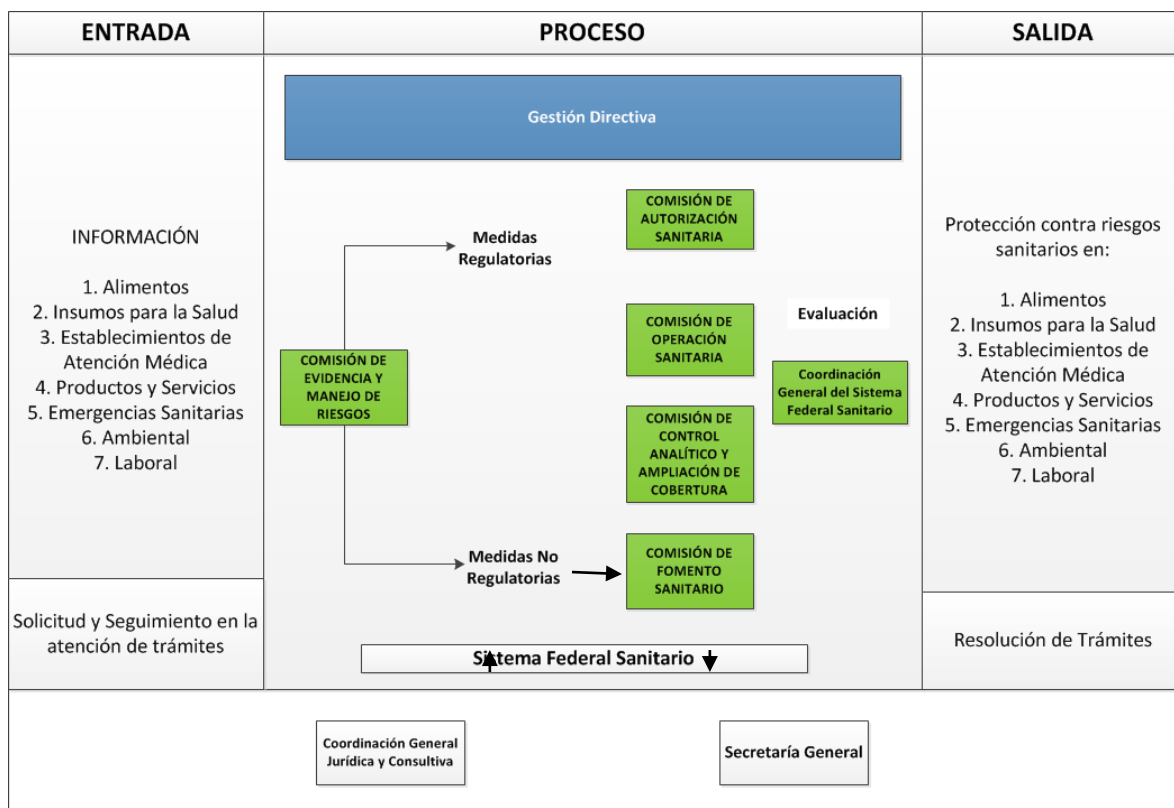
ENTRADA

PROCESO

SALIDA

INFORMACIÓN

1. Alimentos
2. Insumos para la Salud
3. Establecimientos de Atención Médica
4. Productos y Servicios
5. Emergencias Sanitarias
6. Ambiental
7. Laboral

Solicitud y Seguimiento en la atención de trámites

Gestión Directiva

COMISIÓN DE AUTORIZACIÓN SANITARIA

Medidas Regulatorias

COMISIÓN DE OPERACIÓN SANITARIA

Evaluación

COMISIÓN DE EVIDENCIA Y MANEJO DE RIESGOS

Coordinación General del Sistema Federal Sanitario

COMISIÓN DE CONTROL ANALÍTICO Y AMPLIACIÓN DE COBERTURA

Medidas No Regulatorias

COMISIÓN DE FOMENTO SANITARIO

Sistema Federal Sanitario

Protección contra riesgos sanitarios en:

1. Alimentos
2. Insumos para la Salud
3. Establecimientos de Atención Médica
4. Productos y Servicios
5. Emergencias Sanitarias
6. Ambiental
7. Laboral

Resolución de Trámites

Coordinación General Jurídica y Consultiva

Secretaría General